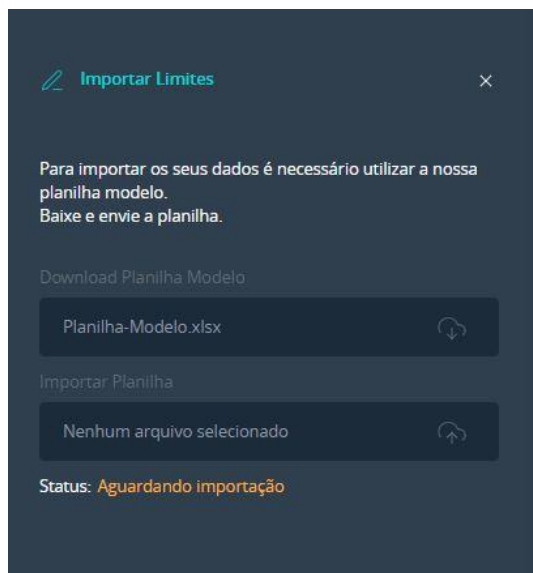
Importar Limites

×

Para importar os seus dados é necessário utilizar a nossa planilha modelo.
Baixe e envie a planilha.

Download Planilha Modelo

Planilha-Modelo.xlsx

Importar Planilha

Nenhum arquivo selecionado

Status: Aguardando importação